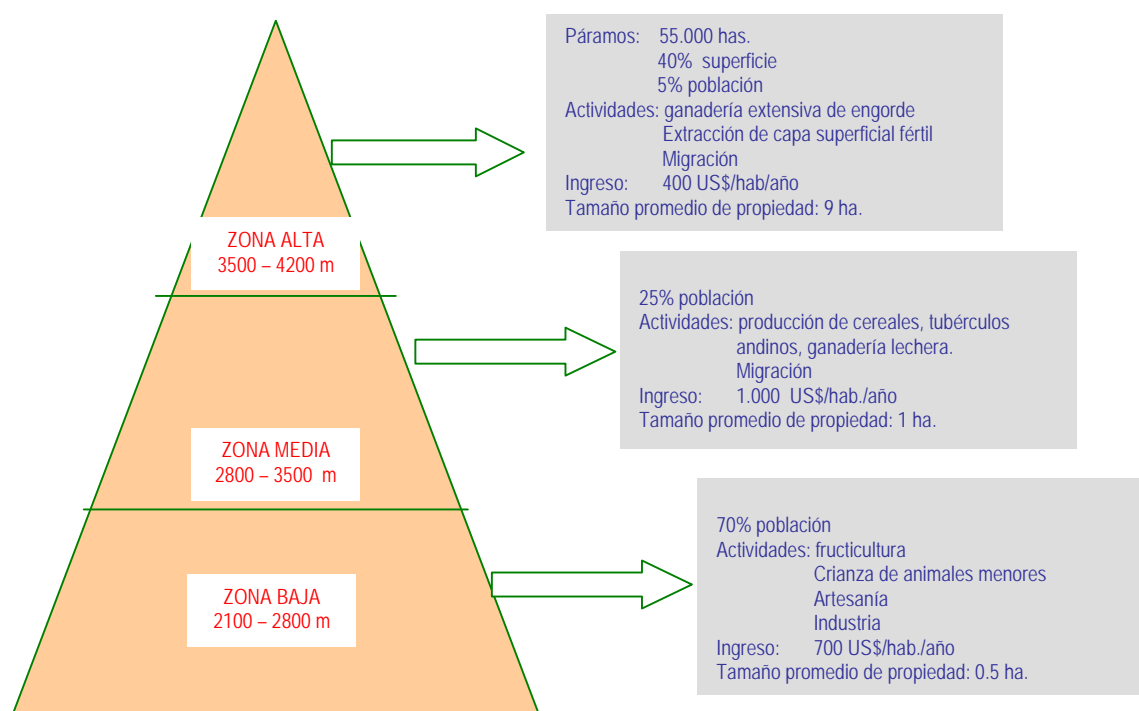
ZONA ALTA
3500 – 4200 m

Páramos: 55.000 has.
40% superficie
5% población
Actividades: ganadería extensiva de engorde
Extracción de capa superficial fértil
Migración
Ingreso: 400 US$/hab/año
Tamaño promedio de propiedad: 9 ha.

ZONA MEDIA
2800 – 3500 m

25% población
Actividades: producción de cereales, tubérculos andinos, ganadería lechera.
Migración
Ingreso: 1.000 US$/hab./año
Tamaño promedio de propiedad: 1 ha.

ZONA BAJA
2100 – 2800 m

70% población
Actividades: fructicultura
Crianza de animales menores
Artesanía
Industria
Ingreso: 700 US$/hab./año
Tamaño promedio de propiedad: 0.5 ha.